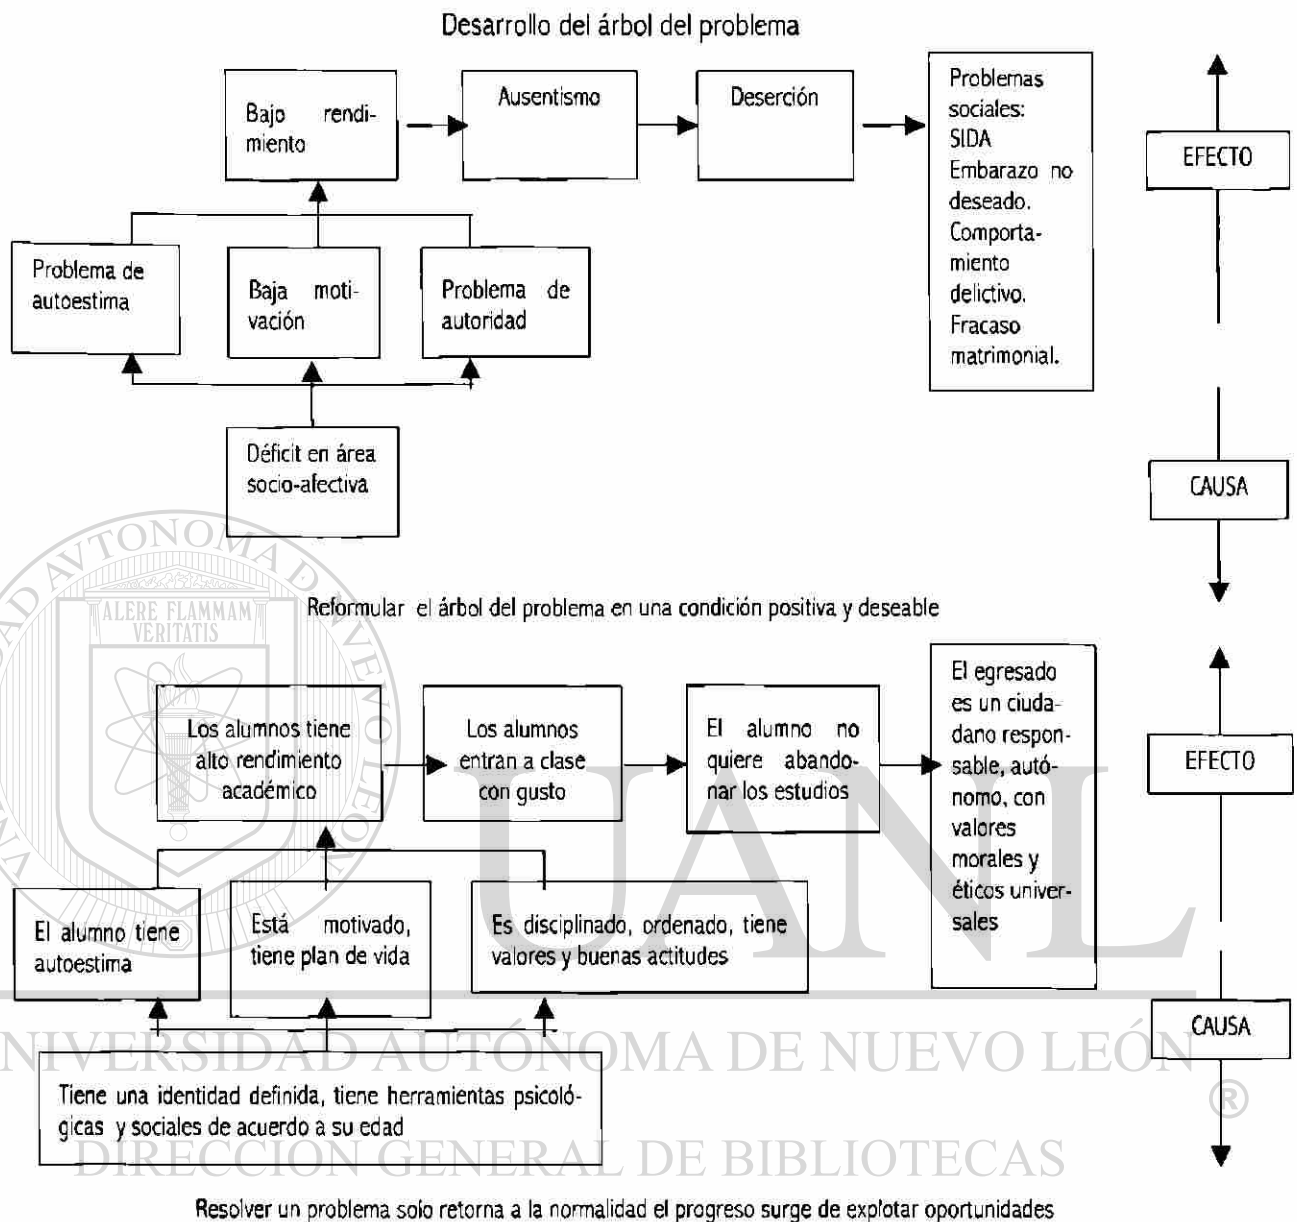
Desarrollo del árbol del problema

Bajo rendimiento

Ausentismo

Deserción

Problemas sociales: SIDA Embarazo no deseado. Comportamiento delictivo. Fracaso matrimonial.

EFECTO

Problema de autoestima

Baja motivación

Problema de autoridad

Déficit en área socio-afectiva

CAUSA

ALERE FLAMMAM VERITATIS

Reformular el árbol del problema en una condición positiva y deseable

Los alumnos tiene alto rendimiento académico

Los alumnos entran a clase con gusto

El alumno no quiere abandonar los estudios

El egresado es un ciudadano responsable, autónomo, con valores morales y éticos universales

EFECTO

El alumno tiene autoestima

Está motivado, tiene plan de vida

Es disciplinado, ordenado, tiene valores y buenas actitudes

CAUSA

UANL

UNIVERSIDAD AUTÓNOMA DE NUEVO LEÓN
®

Tiene una identidad definida, tiene herramientas psicológicas y sociales de acuerdo a su edad

DIRECCIÓN GENERAL DE BIBLIOTECAS

Resolver un problema solo retorna a la normalidad el progreso surge de explotar oportunidades